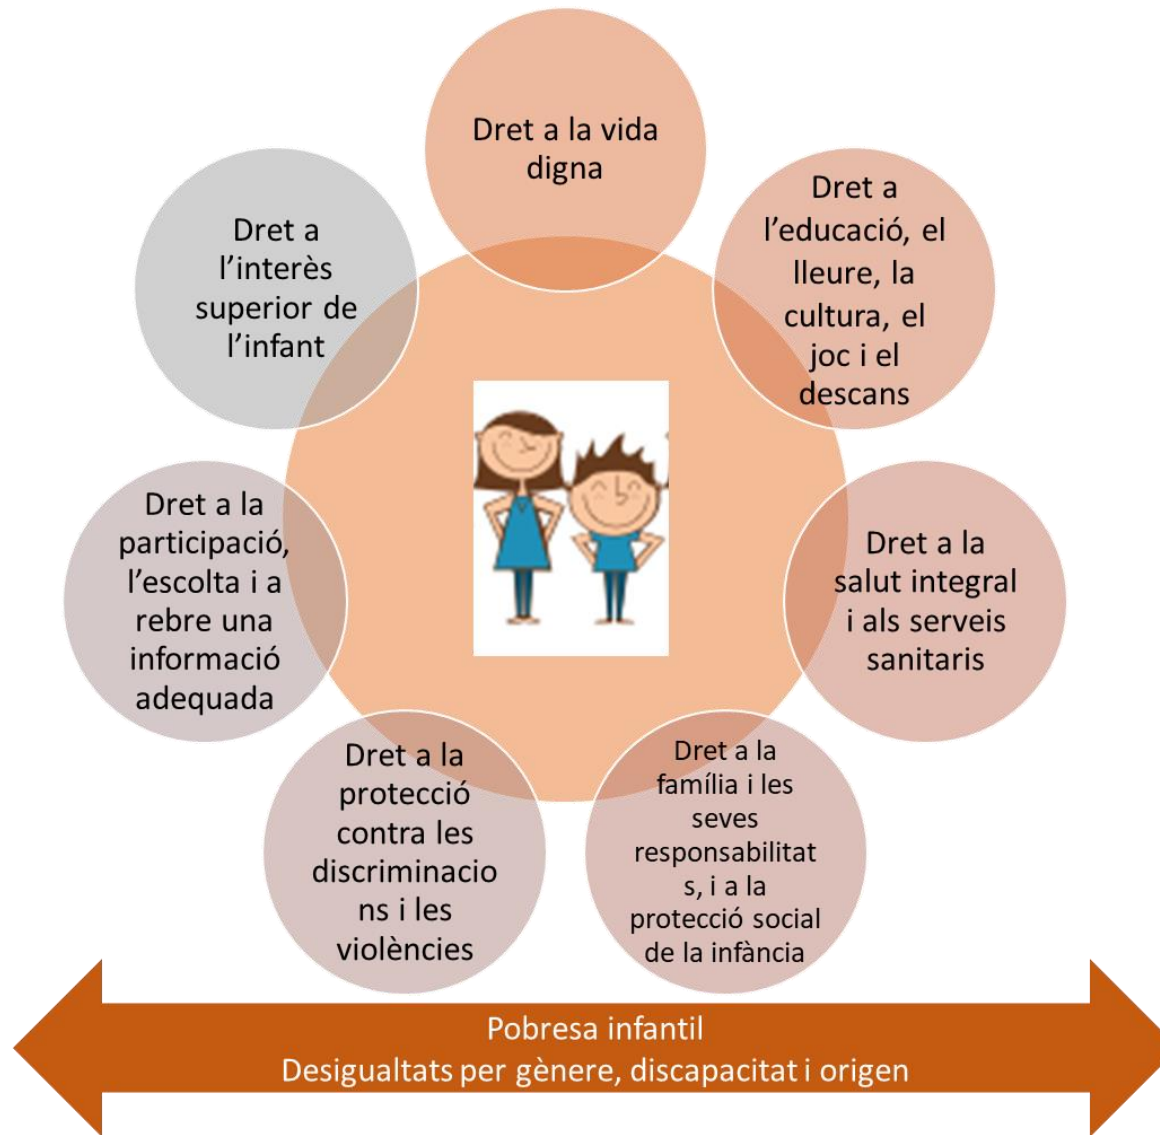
Dret a la vida digna

Dret a l'educació, el lleure, la cultura, el joc i el descans

Dret a la salut integral i als serveis sanitaris

Dret a la família i les seves responsabilitats, i a la protecció social de la infància

Dret a la protecció contra les discriminacions i les violències

Dret a la participació, l'escolta i a rebre una informació adequada

Dret a l'interès superior de l'infant

Pobresa infantil
Desigualtats per gènere, discapacitat i origen